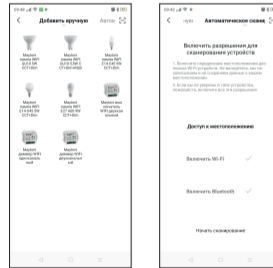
Добавить вручную
Автом

Maxlext лампа WiFi GU10 5W CCT+RGB
Maxlext лампа WiFi GU10 5W CCT+RGB
Maxlext лампа WiFi E14 5W 5W CCT+RGB
Maxlext лампа WiFi E14 5W 5W CCT+RGB
Maxlext лампа WiFi E27 10W CCT+RGB
Maxlext выключатель WiFi
Maxlext диммер WiFi
Maxlext диммер WiFi

чную
Автоматическое скани

Включить разрешения для сканирования устройств

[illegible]

Доступ к местоположению

Включить Wi-Fi

Включить Bluetooth

Начать сканирование